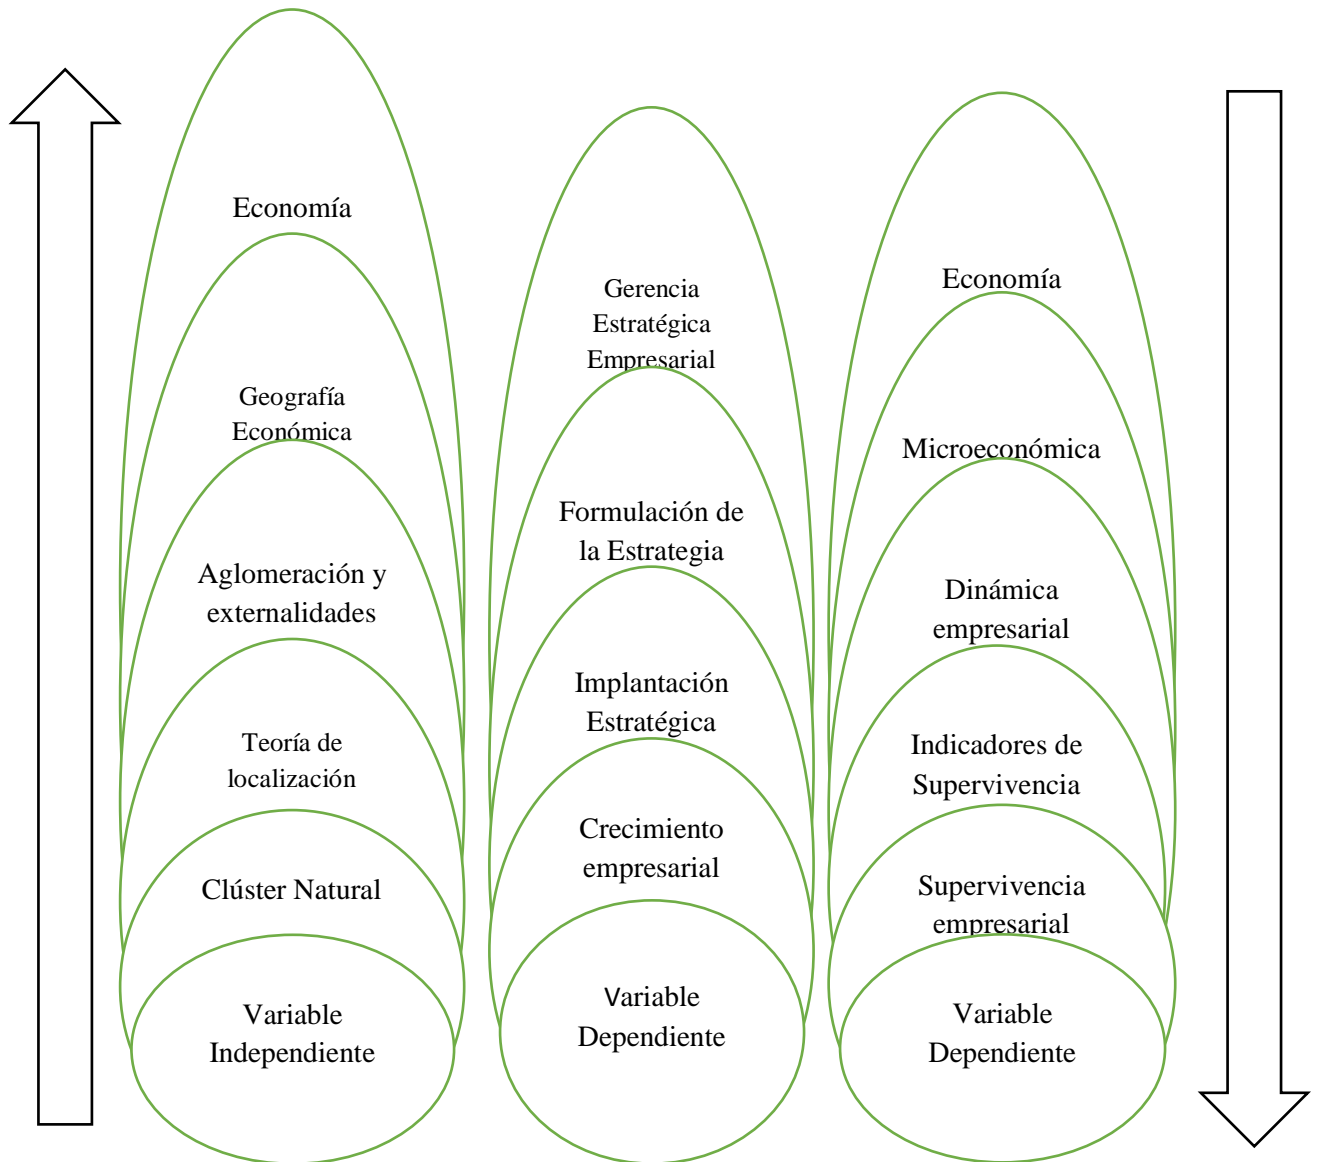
Economía

Geografía Económica

Aglomeración y externalidades

Teoría de localización

Clúster Natural

Variable Independiente

Gerencia Estratégica Empresarial

Formulación de la Estrategia

Implantación Estratégica

Crecimiento empresarial

Variable Dependiente

Economía

Microeconómica

Dinámica empresarial

Indicadores de Supervivencia

Supervivencia empresarial

Variable Dependiente